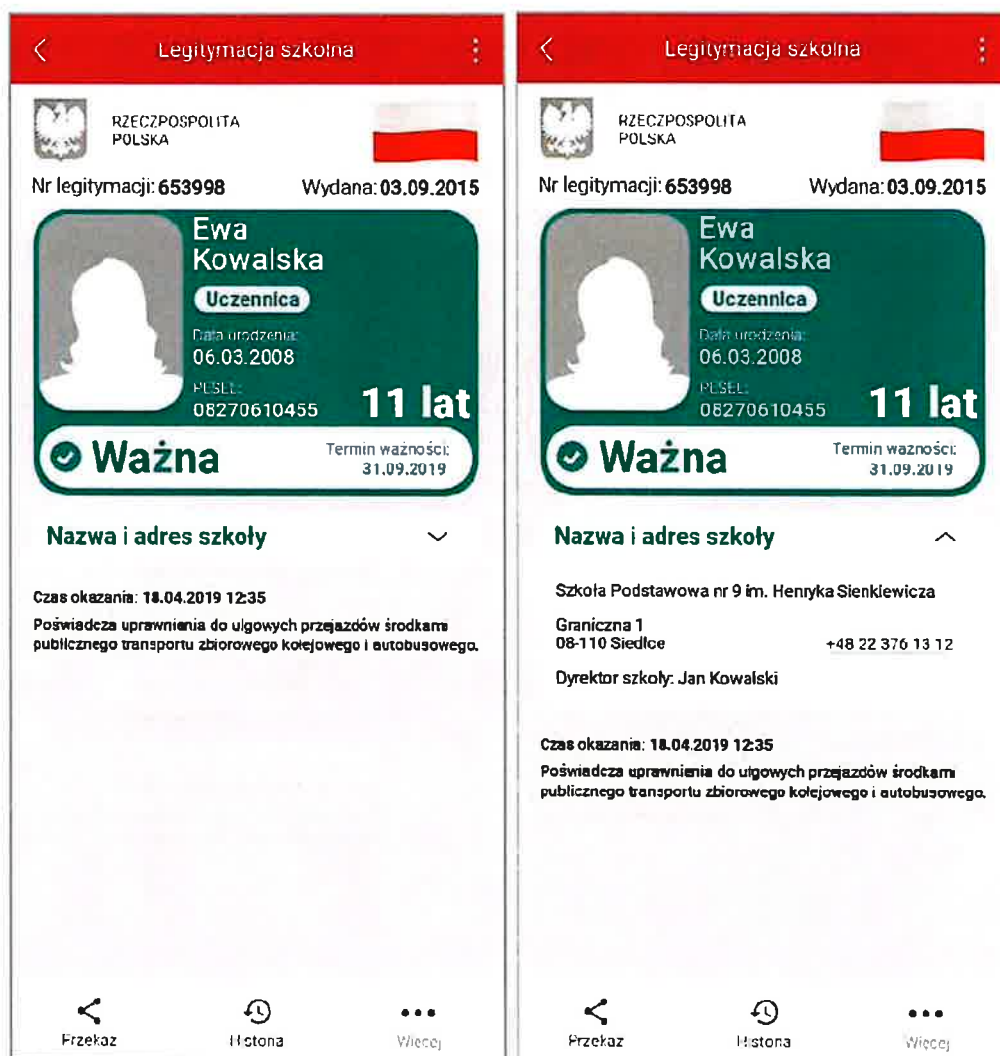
Legitymacja szkolna

RZECZPOSPOLITA POLSKA

Nr legitymacji: 653998 Wydana: 03.09.2015

Ewa Kowalska

Uczennica

Data urodzenia: 06.03.2008

PESEL: 08270610455

11 lat

Ważna

Termin ważności: 31.09.2019

Nazwa i adres szkoły

Czas okazania: 18.04.2019 12:35

Poświadcza uprawnienia do ulgowych przejazdów środkami publicznego transportu zbiorowego kolejowego i autobusowego.

Przekaz Historia Więcej

Legitymacja szkolna

RZECZPOSPOLITA POLSKA

Nr legitymacji: 653998 Wydana: 03.09.2015

Ewa Kowalska

Uczennica

Data urodzenia: 06.03.2008

PESEL: 08270610455

11 lat

Ważna

Termin ważności: 31.09.2019

Nazwa i adres szkoły

Szkoła Podstawowa nr 9 im. Henryka Sienkiewicza

Graniczna 1
08-110 Siedlce +48 22 376 13 12

Dyrektor szkoły: Jan Kowalski

Czas okazania: 18.04.2019 12:35

Poświadcza uprawnienia do ulgowych przejazdów środkami publicznego transportu zbiorowego kolejowego i autobusowego.

Przekaz Historia Więcej